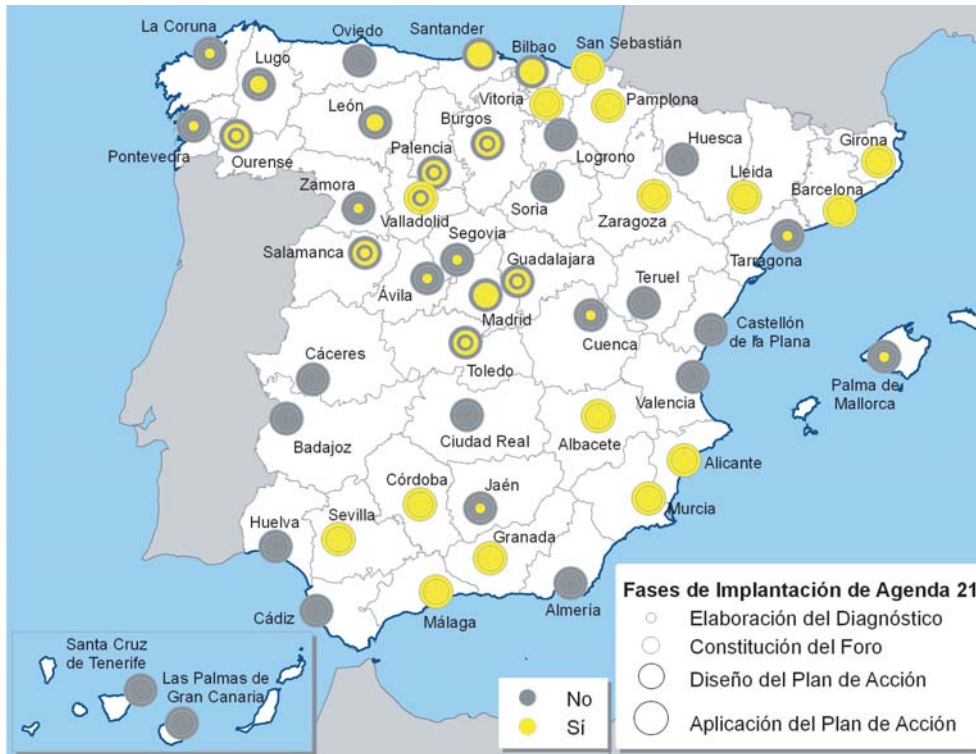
La Coruna
Oviedo
Santander
Bilbao
San Sebastián
Lugo
Vitoria
Pamplona
León
Burgos
Pontevedra
Ourense
Palencia
Logrono
Huesca
Girona
Zamora
Valladolid
Soria
Lleida
Barcelona
Zaragoza
Segovia
Salamanca
Guadalajara
Tarragona
Ávila
Teruel
Madrid
Castellón de la Plana
Cuenca
Cáceres
Toledo
Palma de Mallorca
Valencia
Badajoz
Ciudad Real
Albacete
Alicante
Córdoba
Jaén
Huelva
Sevilla
Murcia
Granada
Fases de Implantación de Agenda 21
Almería
Elaboración del Diagnóstico
Cádiz
Málaga
Constitución del Foro
Santa Cruz de Tenerife
Diseño del Plan de Acción
Las Palmas de Gran Canaria
No
Sí
Aplicación del Plan de Acción